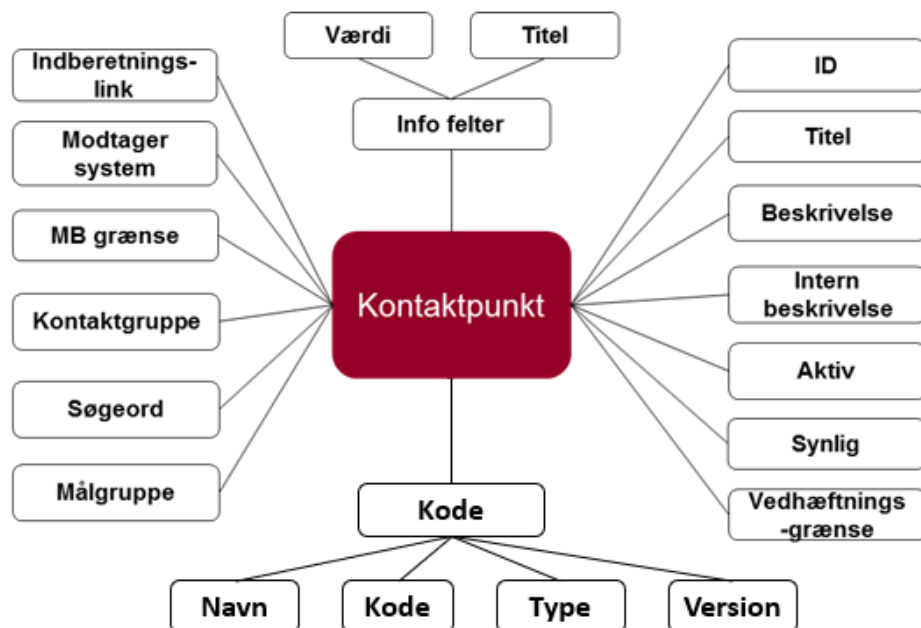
Værdi

Titel

Info felter

Indberetnings-link

Modtager system

MB grænse

Kontaktgruppe

Søgeord

Målgruppe

Kontaktpunkt

ID

Titel

Beskrivelse

Intern beskrivelse

Aktiv

Synlig

Vedhæftnings-grænse

Kode

Navn

Kode

Type

Version